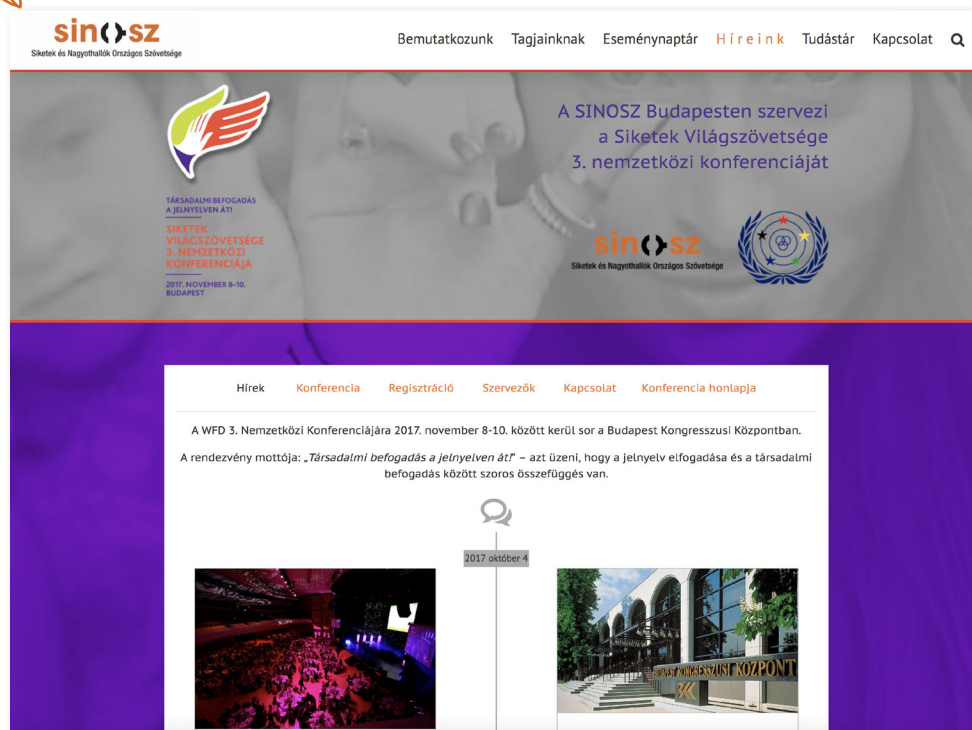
sin()sz
Siketek és Nagyothallók Országos Szövetsége

Bemutatkozunk Tagjainknak Eseménynaptár Híreink Tudástár Kapcsolat

TÁRSADALMI BEFOGADÁS A JELNYELVEN ÁT!
SIKETEK VILÁGSZÖVETSÉGE 3. NEMZETKÖZI KONFERENCIÁJA
2017. NOVEMBER 8-10. BUDAPEST

A SINOSZ Budapesten szervezi a Siketek Világszövetsége 3. nemzetközi konferenciáját

sin()sz
Siketek és Nagyothallók Országos Szövetsége

Hírek Konferencia Regisztráció Szervezők Kapcsolat Konferencia honlapja

A WFD 3. Nemzetközi Konferenciájára 2017. november 8-10. között kerül sor a Budapest Kongresszusi Központban.

A rendezvény mottója: „Társadalmi befogadás a jelnyelven át!" – azt üzeni, hogy a jelnyelv elfogadása és a társadalmi befogadás között szoros összefüggés van.

2017 október 4

BUDAPEST KONGRESSZUSI KÖZPONT